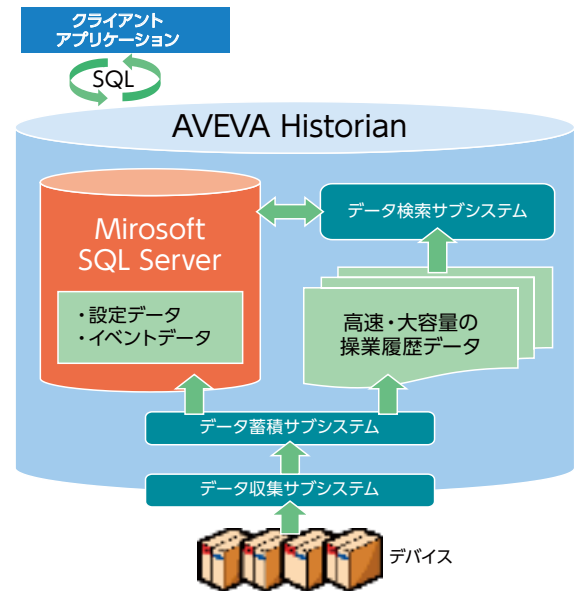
クライアント
アプリケーション

SQL

AVEVA Historian

Mirosoft
SQL Server

・設定データ
・イベントデータ

データ検索サブシステム

高速・大容量の
操業履歴データ

データ蓄積サブシステム

データ収集サブシステム

デバイス